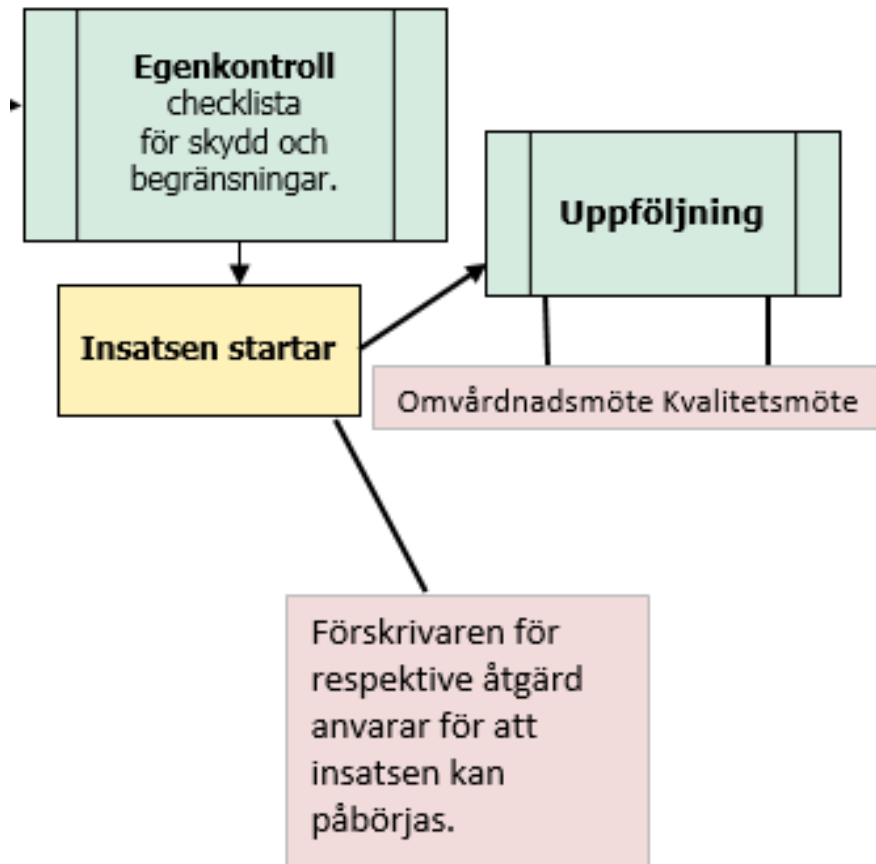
**Egenkontroll** checklista för skydd och begränsningar.

**Uppföljning**

**Insatsen startar**

Omvårdnadsmöte Kvalitetsmöte

Förskrivaren för respektive åtgärd anvarar för att insatsen kan påbörjas.